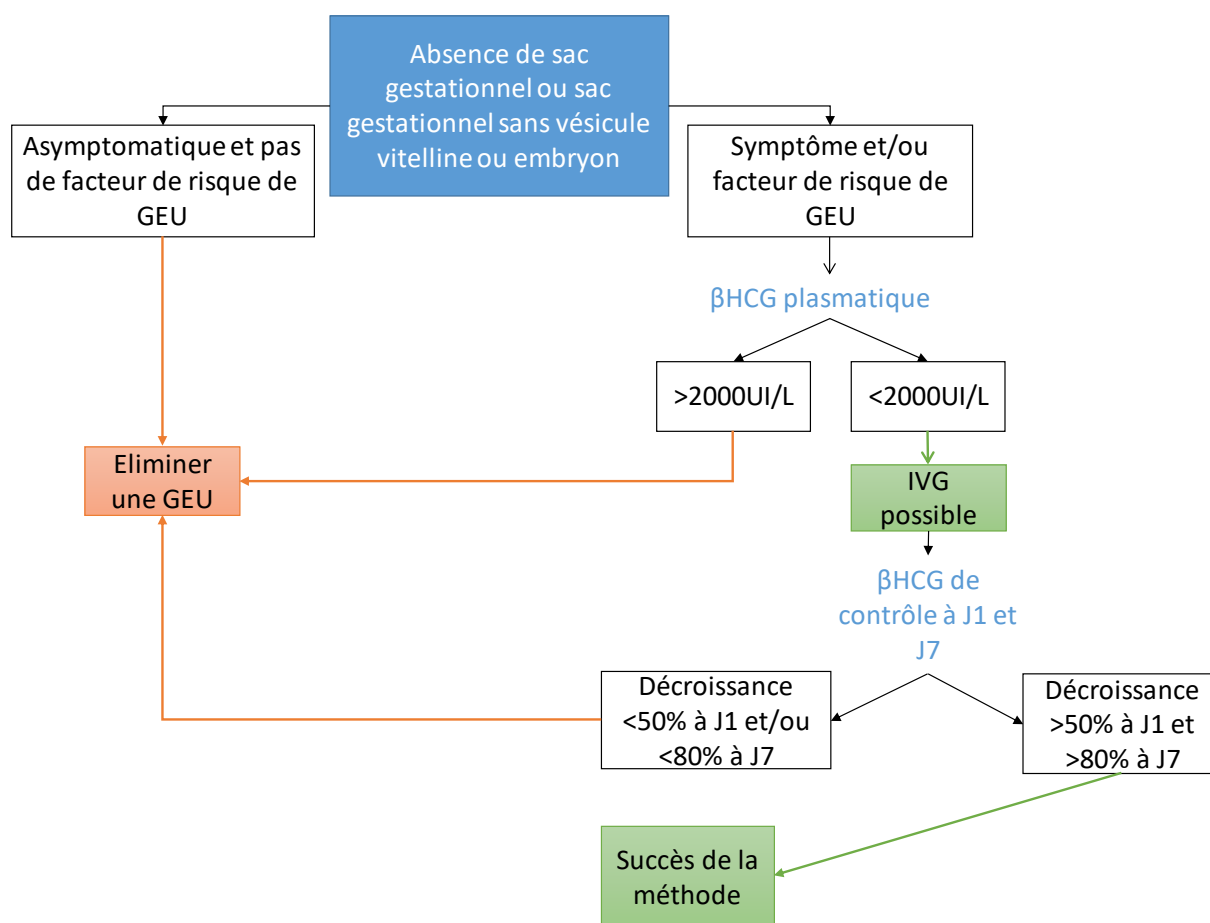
Absence de sac gestationnel ou sac gestationnel sans vésicule vitelline ou embryon

Asymptomatique et pas de facteur de risque de GEU

Symptôme et/ou facteur de risque de GEU

βHCG plasmatique

>2000UI/L

<2000UI/L

Eliminer une GEU

IVG possible

βHCG de contrôle à J1 et J7

Décroissance <50% à J1 et/ou <80% à J7

Décroissance >50% à J1 et >80% à J7

Succès de la méthode